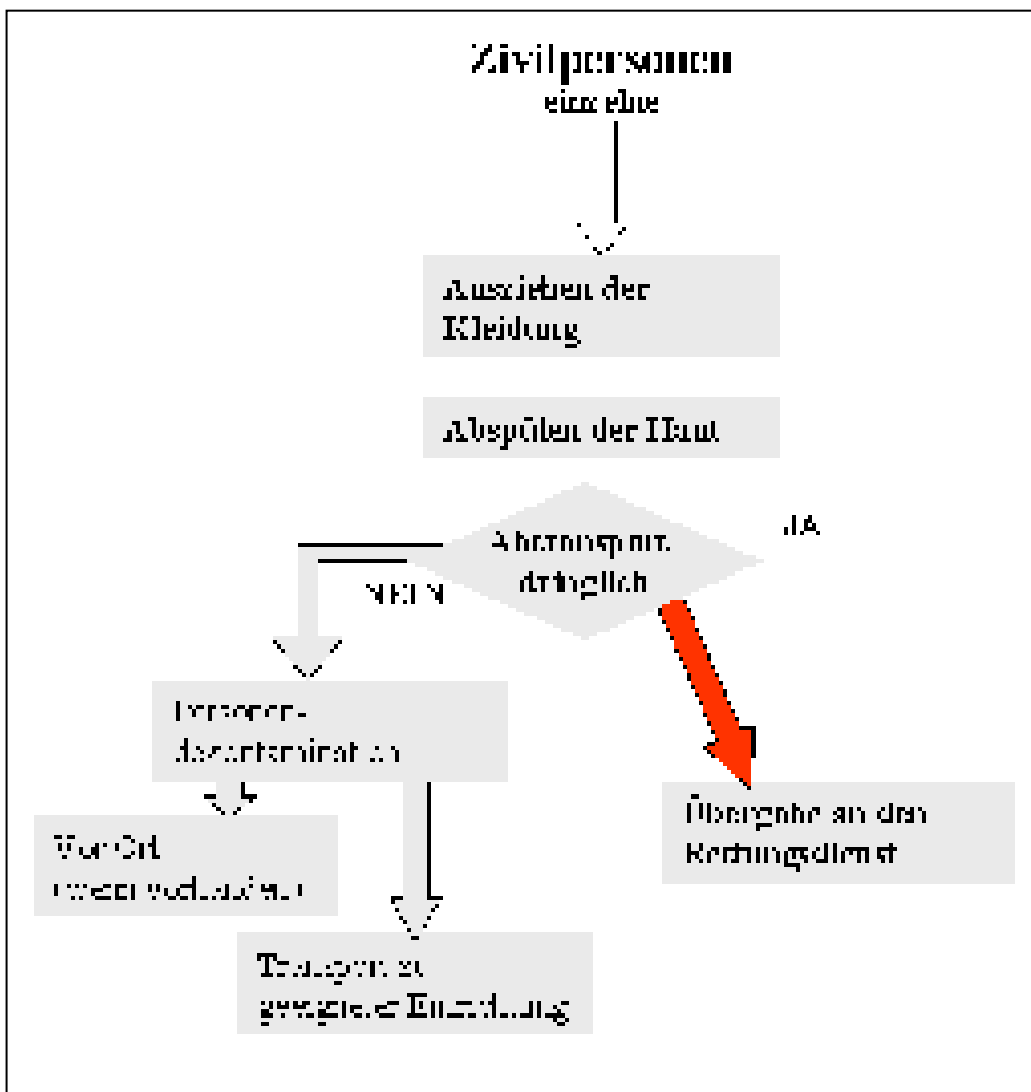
Zivilpersonen
einzelne

Ausziehen der Kleidung

Abspülen der Haut

Abtransport dringlich

JA

NEIN

Personendekontamination

Vor Ort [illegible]

Transport zu geeigneter Einrichtung

Übergabe an den Rettungsdienst